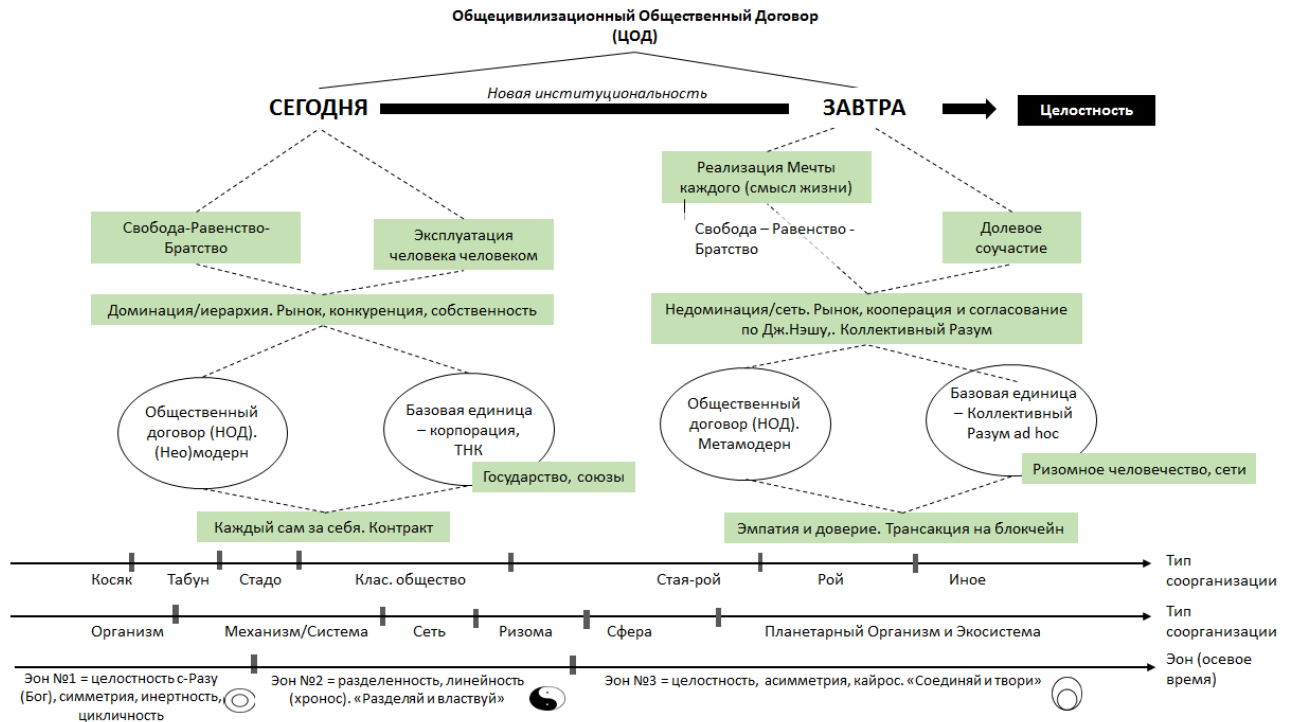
Общецивилизационный Общественный Договор
(ЦОД)

СЕГОДНЯ

Новая институциональность

ЗАВТРА

Целостность

Реализация Мечты каждого (смысл жизни)

Свобода-Равенство-Братство

Эксплуатация человека человеком

Свобода – Равенство - Братство

Долевое соучастие

Доминация/иерархия. Рынок, конкуренция, собственность

Недоминация/сеть. Рынок, кооперация и согласование по Дж.Нэшу,. Коллективный Разум

Общественный договор (НОД). (Нео)модерн

Базовая единица – корпорация, ТНК

Государство, союзы

Общественный договор (НОД). Метамодерн

Базовая единица – Коллективный Разум ad hoc

Ризомное человечество, сети

Каждый сам за себя. Контракт

Эмпатия и доверие. Трансакция на блокчейн

Косяк Табун Стадо Клас. общество Стая-рой Рой Иное

Тип соорганизации

Организм Механизм/Система Сеть Ризома Сфера Планетарный Организм и Экосистема

Тип соорганизации

Эон №1 = целостность с-Разу (Бог), симметрия, инертность, цикличность

Эон №2 = разделенность, линейность (хронос). «Разделяй и властвуй»

Эон №3 = целостность, асимметрия, кайрос. «Соединяй и твори»

Эон (осевое время)